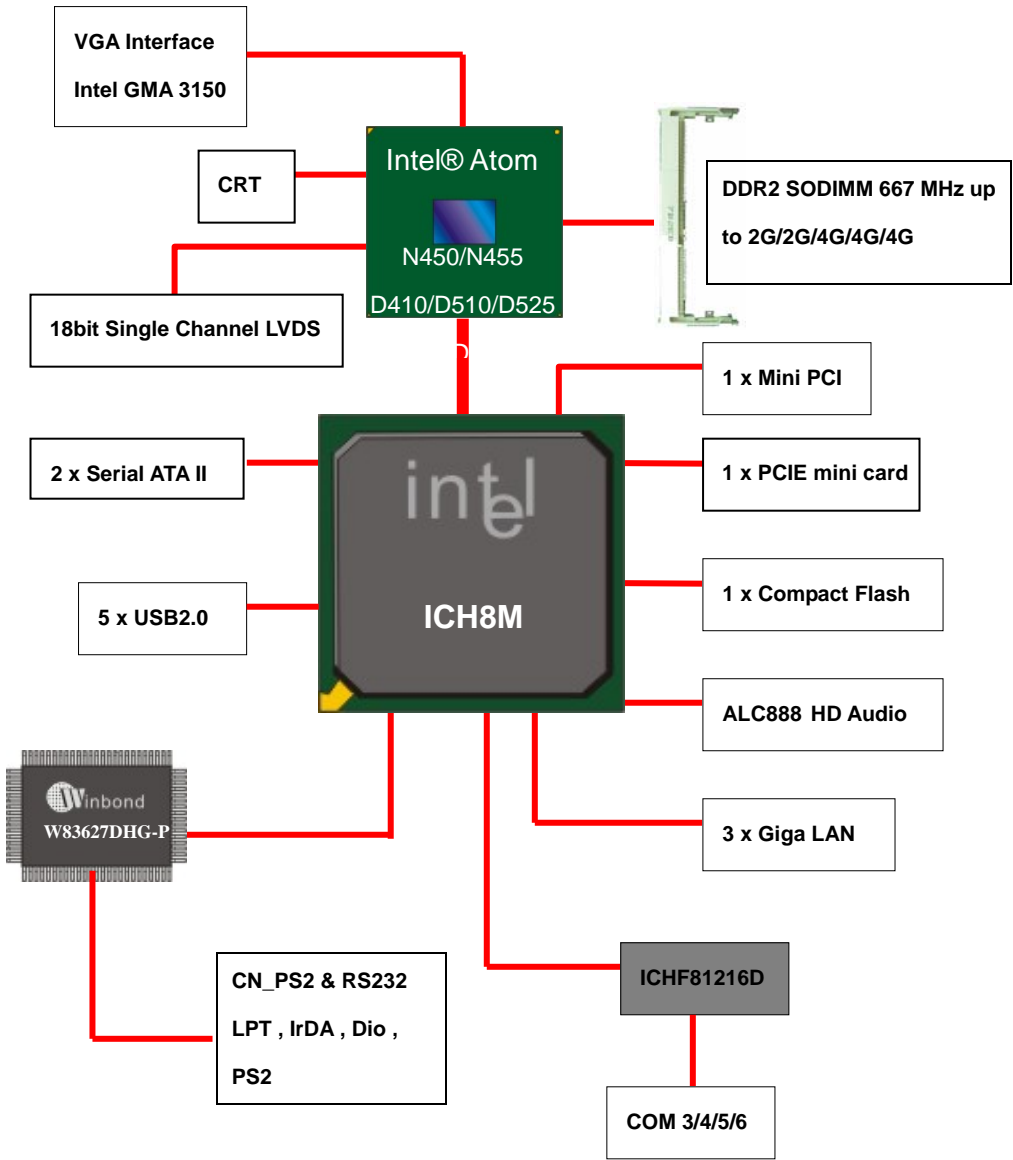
VGA Interface

Intel GMA 3150

CRT

Intel® Atom

N450/N455

D410/D510/D525

DDR2 SODIMM 667 MHz up to 2G/2G/4G/4G/4G

18bit Single Channel LVDS

1 x Mini PCI

2 x Serial ATA II

intel

1 x PCIE mini card

ICH8M

5 x USB2.0

1 x Compact Flash

ALC888 HD Audio

Winbond

W83627DHG-P

3 x Giga LAN

ICHF81216D

CN_PS2 & RS232

LPT , IrDA , Dio ,

PS2

COM 3/4/5/6